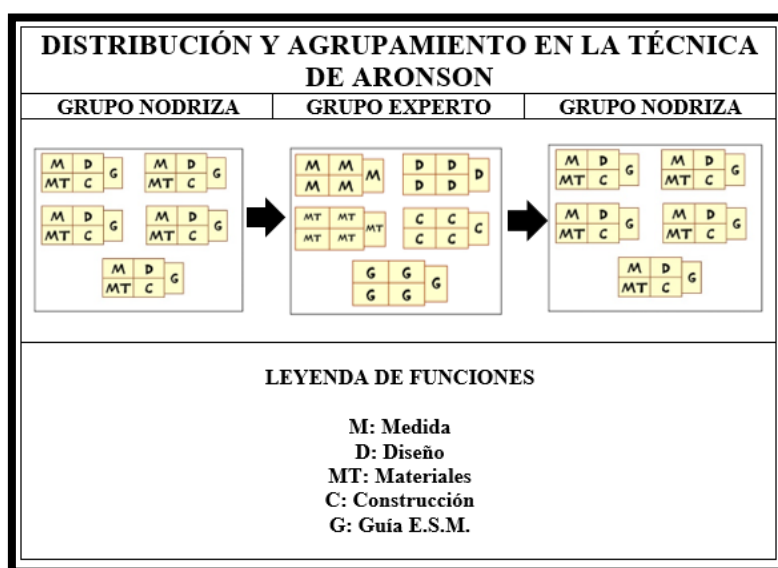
DISTRIBUCIÓN Y AGRUPAMIENTO EN LA TÉCNICA DE ARONSON

| GRUPO NODRIZA | GRUPO EXPERTO | GRUPO NODRIZA |
|---|---|---|

M D MT C G  M D MT C G
M D MT C G  M D MT C G
M D MT C G

M M M M M  D D D D D
MT MT MT MT MT  C C C C C
G G G G G

M D MT C G  M D MT C G
M D MT C G  M D MT C G
M D MT C G

LEYENDA DE FUNCIONES

M: Medida
D: Diseño
MT: Materiales
C: Construcción
G: Guía E.S.M.